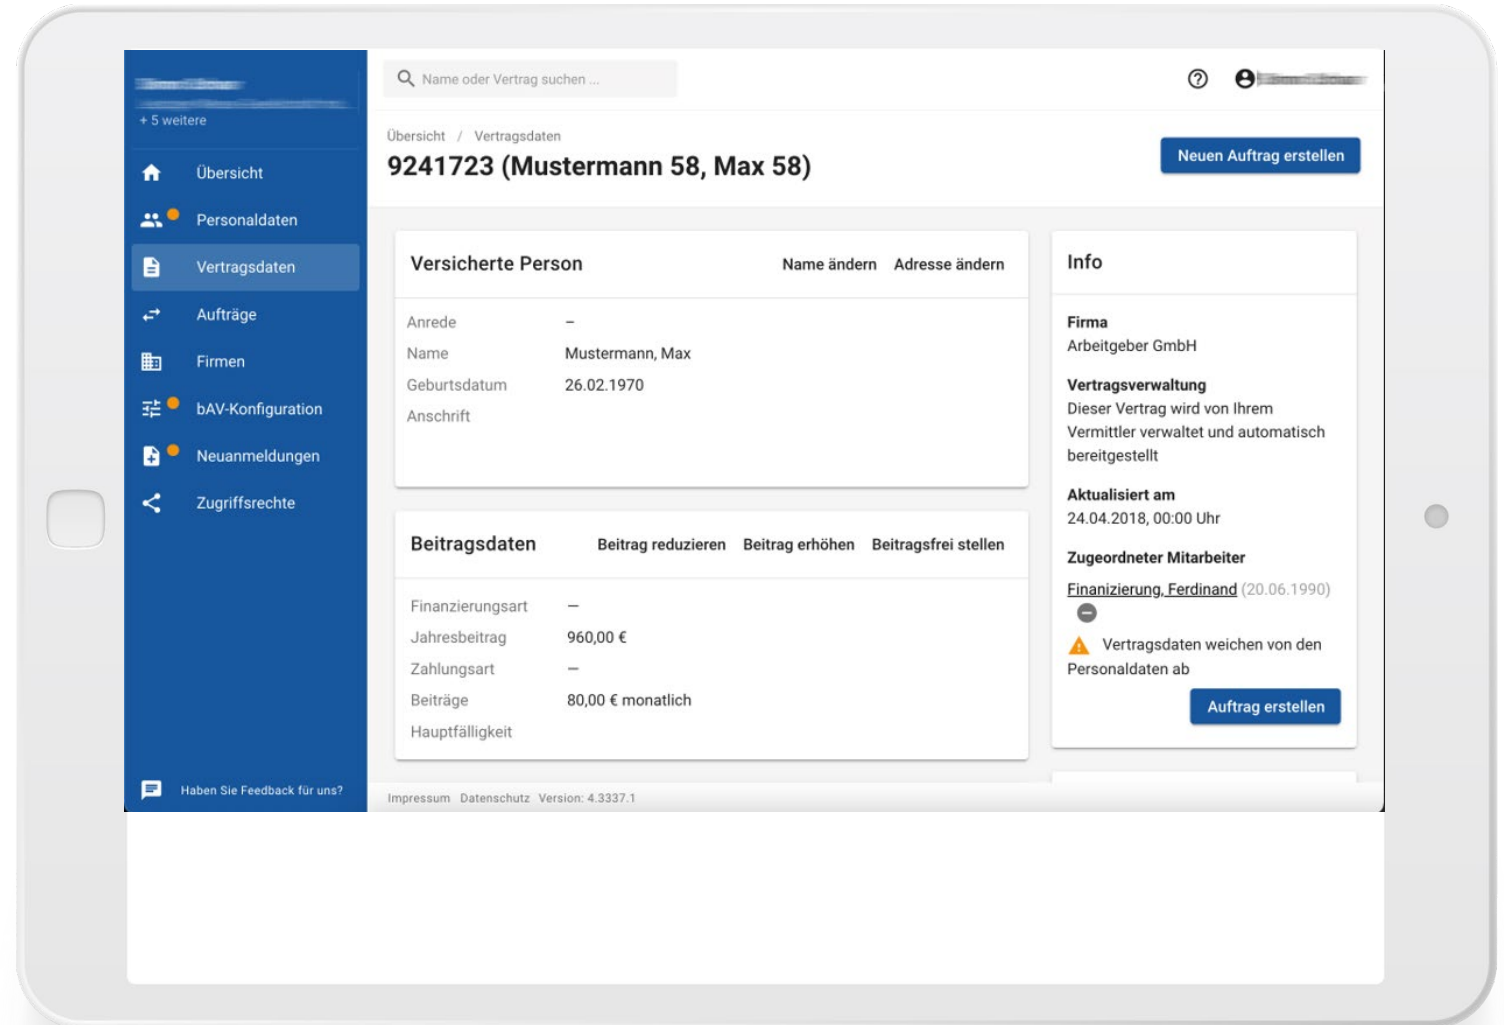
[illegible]
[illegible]
+ 5 weitere

Übersicht
Personaldaten
Vertragsdaten
Aufträge
Firmen
bAV-Konfiguration
Neuanmeldungen
Zugriffsrechte

Haben Sie Feedback für uns?

Name oder Vertrag suchen ...

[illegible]

Übersicht / Vertragsdaten

9241723 (Mustermann 58, Max 58)

Neuen Auftrag erstellen

Versicherte Person

Name ändern Adresse ändern

| | |
|---|---|
| Anrede | – |
| Name | Mustermann, Max |
| Geburtsdatum | 26.02.1970 |
| Anschrift | |

Beitragsdaten

Beitrag reduzieren Beitrag erhöhen Beitragsfrei stellen

| | |
|---|---|
| Finanzierungsart | – |
| Jahresbeitrag | 960,00 € |
| Zahlungsart | – |
| Beiträge | 80,00 € monatlich |
| Hauptfälligkeit | |

Info

Firma
Arbeitgeber GmbH

Vertragsverwaltung
Dieser Vertrag wird von Ihrem Vermittler verwaltet und automatisch bereitgestellt

Aktualisiert am
24.04.2018, 00:00 Uhr

Zugeordneter Mitarbeiter
Finanizierung, Ferdinand (20.06.1990)

Vertragsdaten weichen von den Personaldaten ab

Auftrag erstellen

Impressum Datenschutz Version: 4.3337.1